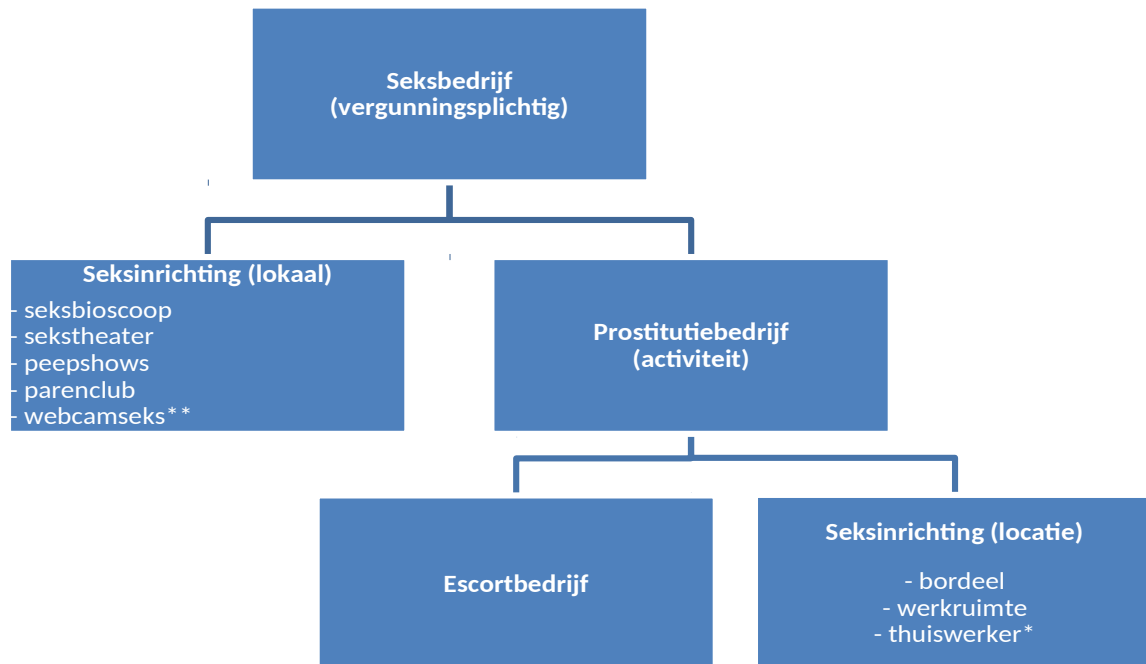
Seksbedrijf
(vergunningsplichtig)

Seksinrichting (lokaal)
- seksbioscoop
- sekstheater
- peepshows
- parenclub
- webcamseks**

Prostitutiebedrijf
(activiteit)

Escortbedrijf

Seksinrichting (locatie)
- bordeel
- werkruimte
- thuiswerker*